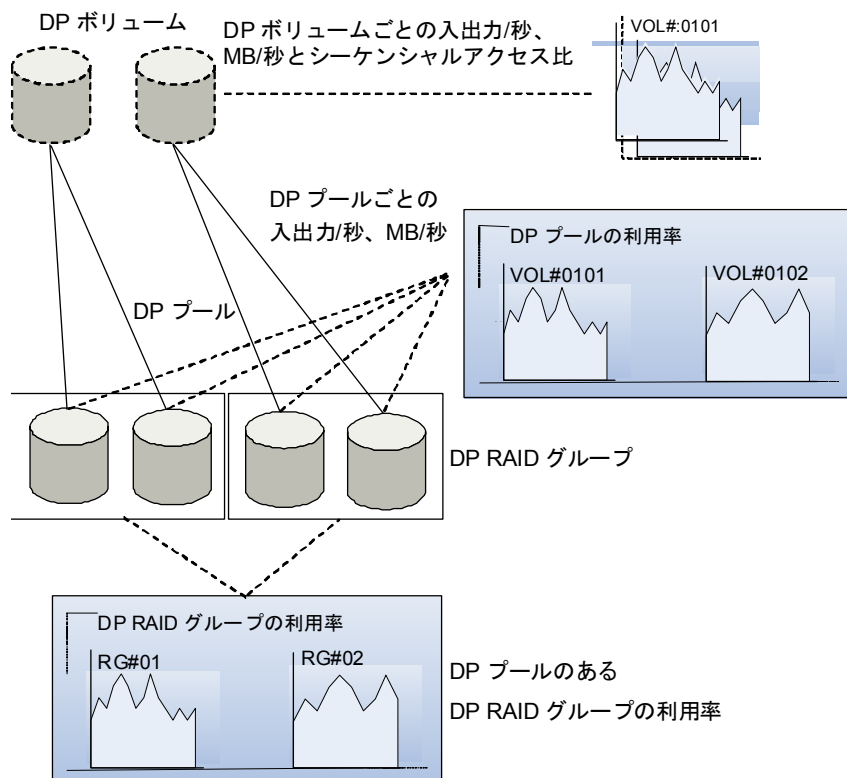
DP ボリューム

DP ボリュームごとの入出力/秒、MB/秒とシーケンシャルアクセス比

VOL#:0101

DP プールごとの入出力/秒、MB/秒

DP プールの利用率

VOL#0101

VOL#0102

DP プール

DP RAID グループ

DP RAID グループの利用率

RG#01

RG#02

DP プールのある

DP RAID グループの利用率